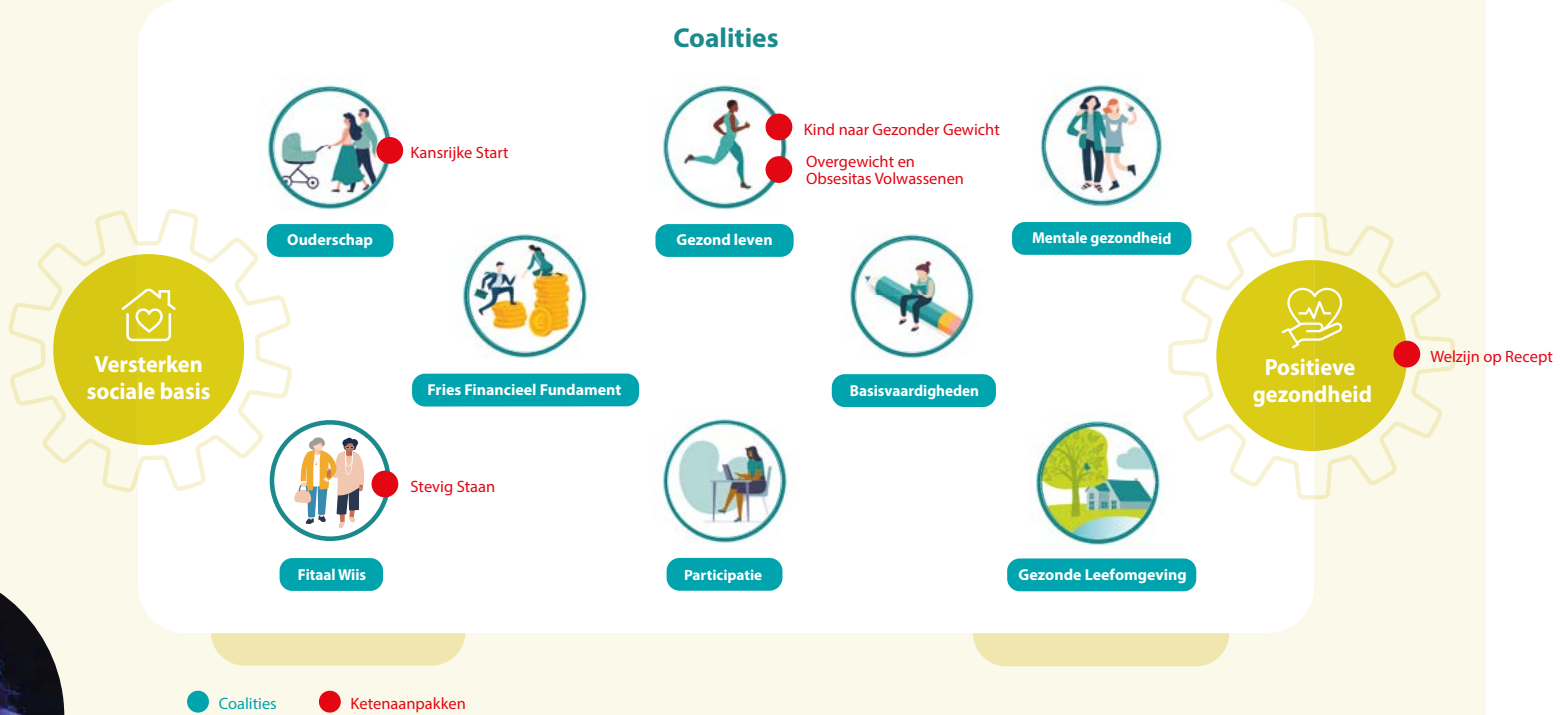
Coalities

Kansrijke Start

Kind naar Gezonder Gewicht

Overgewicht en Obsesitas Volwassenen

Ouderschap

Gezond leven

Mentale gezondheid

Versterken sociale basis

Fries Financieel Fundament

Basisvaardigheden

Positieve gezondheid

Welzijn op Recept

Stevig Staan

Fitaal Wiis

Participatie

Gezonde Leefomgeving

Coalities

Ketenaanpakken